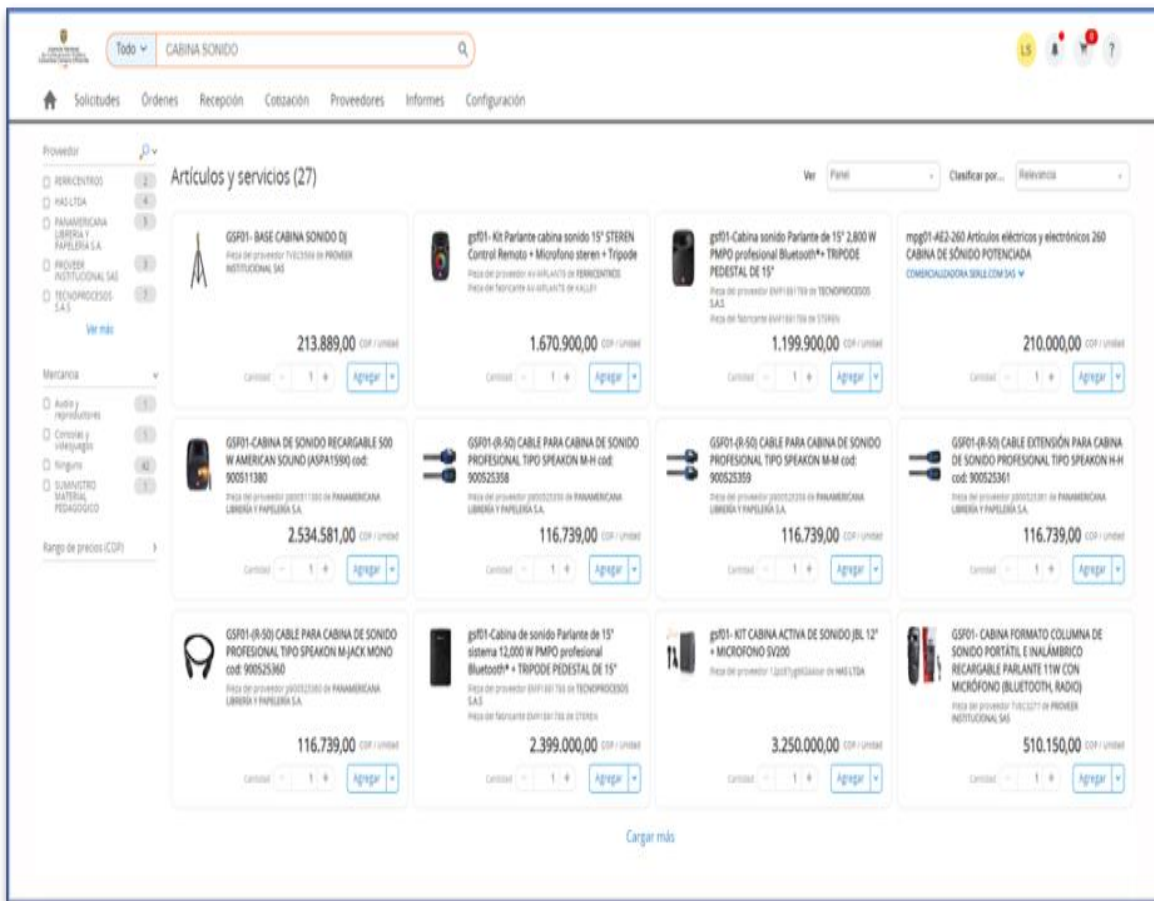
Todo CABINA SONIDO

LS ?

Solicitudes Órdenes Recepción Cotización Proveedores Informes Configuración

Proveedor
FERRICENTROS 2
HAS LTDA 4
PANAMERICANA LIBRERIA Y PAPELERIA S.A. 5
PROVEER INSTITUCIONAL SAS 3
TECNOPROCESOS S.A.S 7
Ver más

Mercancía
Audio y reproductores 1
Consolas y videojuegos 1
Ninguno 42
SUMINISTRO MATERIAL PEDAGOGICO 1

Rango de precios (COP)

Artículos y servicios (27)

Ver Panel Clasificar por... Relevancia

GSF01- BASE CABINA SONIDO DJ
Pieza del proveedor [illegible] de PROVEER INSTITUCIONAL SAS
213.889,00 COP / Unidad
Cantidad 1 Agregar

gsf01- Kit Parlante cabina sonido 15" STEREN Control Remoto + Microfono steren + Tripode
Pieza del proveedor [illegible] de FERRICENTROS
Pieza del fabricante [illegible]
1.670.900,00 COP / Unidad
Cantidad 1 Agregar

gsf01-Cabina sonido Parlante de 15" 2,800 W PMPO profesional Bluetooth®+ TRIPODE PEDESTAL DE 15"
Pieza del proveedor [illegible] de TECNOPROCESOS S.A.S
Pieza del fabricante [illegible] de STEREN
1.199.900,00 COP / Unidad
Cantidad 1 Agregar

mpg01-AE2-260 Artículos eléctricos y electrónicos 260 CABINA DE SÓNIDO POTENCIADA
COMERCIALIZADORA SERLE.COM SAS
210.000,00 COP / Unidad
Cantidad 1 Agregar

GSF01-CABINA DE SONIDO RECARGABLE 500 W AMERICAN SOUND (ASPA1590) cod: 900511380
Pieza del proveedor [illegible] de PANAMERICANA LIBRERÍA Y PAPELERÍA S.A.
2.534.581,00 COP / Unidad
Cantidad 1 Agregar

GSF01-(R-50) CABLE PARA CABINA DE SONIDO PROFESIONAL TIPO SPEAKON M-H cod: 900525358
Pieza del proveedor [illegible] de PANAMERICANA LIBRERÍA Y PAPELERÍA S.A.
116.739,00 COP / Unidad
Cantidad 1 Agregar

GSF01-(R-50) CABLE PARA CABINA DE SONIDO PROFESIONAL TIPO SPEAKON M-M cod: 900525359
Pieza del proveedor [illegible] de PANAMERICANA LIBRERÍA Y PAPELERÍA S.A.
116.739,00 COP / Unidad
Cantidad 1 Agregar

GSF01-(R-50) CABLE EXTENSIÓN PARA CABINA DE SONIDO PROFESIONAL TIPO SPEAKON H-H cod: 900525361
Pieza del proveedor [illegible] de PANAMERICANA LIBRERÍA Y PAPELERÍA S.A.
116.739,00 COP / Unidad
Cantidad 1 Agregar

GSF01-(R-50) CABLE PARA CABINA DE SONIDO PROFESIONAL TIPO SPEAKON M-JACK MONO cod: 900525360
Pieza del proveedor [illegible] de PANAMERICANA LIBRERÍA Y PAPELERÍA S.A.
116.739,00 COP / Unidad
Cantidad 1 Agregar

gsf01-Cabina de sonido Parlante de 15" sistema 12,000 W PMPO profesional Bluetooth® + TRIPODE PEDESTAL DE 15"
Pieza del proveedor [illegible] de TECNOPROCESOS S.A.S
Pieza del fabricante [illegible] de STEREN
2.399.000,00 COP / Unidad
Cantidad 1 Agregar

gsf01- KIT CABINA ACTIVA DE SONIDO JBL 12" + MICROFONO SV200
Pieza del proveedor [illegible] de HAS LTDA
3.250.000,00 COP / Unidad
Cantidad 1 Agregar

GSF01- CABINA FORMATO COLUMNA DE SONIDO PORTÁTIL E INALÁMBRICO RECARGABLE PARLANTE 11W CON MICRÓFONO (BLUETOOTH, RADIO)
Pieza del proveedor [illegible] de PROVEER INSTITUCIONAL SAS
510.150,00 COP / Unidad
Cantidad 1 Agregar

Cargar más